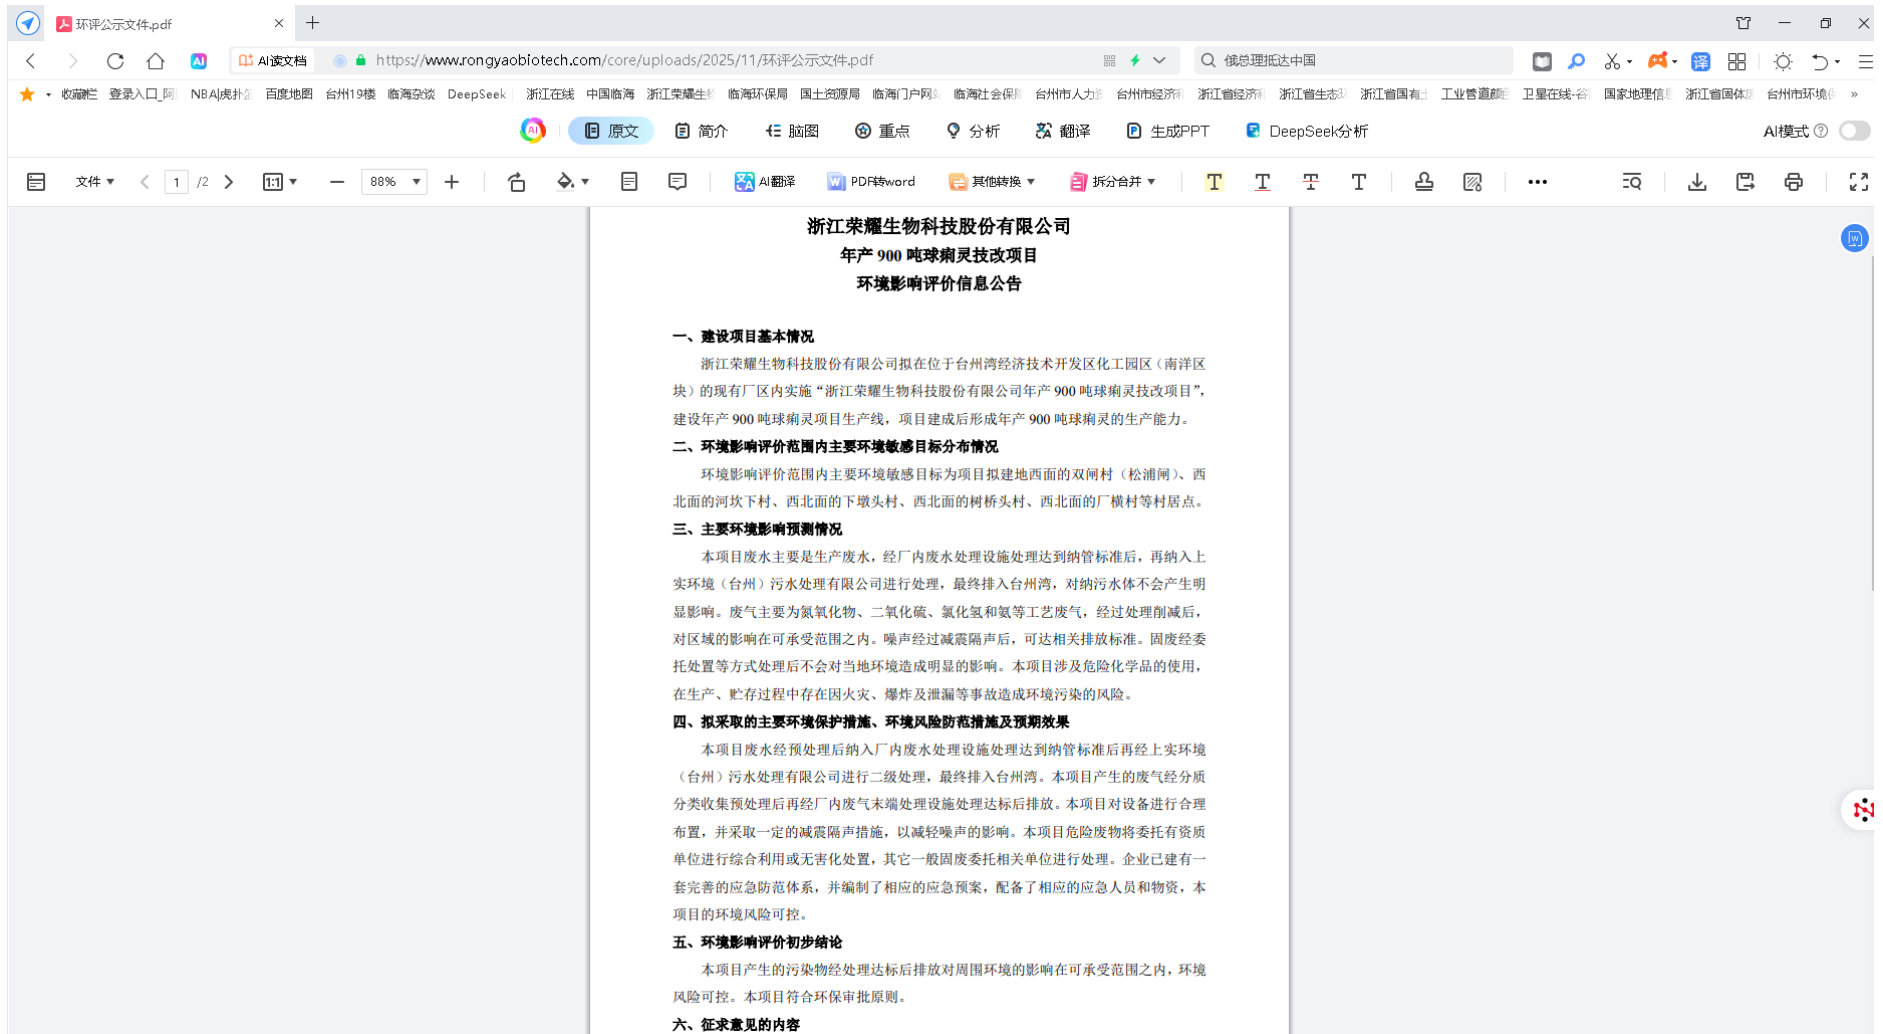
环评公示文件.pdf

AI读文档 https://www.rongyaobiotech.com/core/uploads/2025/11/环评公示文件.pdf

傀总理抵达中国

收藏栏 登录入口_阿 NBA|虎扑 百度地图 台州19楼 临海杂谈 DeepSeek 浙江在线 中国临海 浙江荣耀生 临海环保局 国土资源局 临海门户网 临海社会保 台州市人力 台州市经济 浙江省经济 浙江省生态 浙江省国有 工业普查 卫星在线-谷 国家地理信 浙江省固体 台州市环境

原文 简介 脑图 重点 分析 翻译 生成PPT DeepSeek分析 AI模式

文件 1 /2 88% AI翻译 PDF转word 其他转换 拆分合并

浙江荣耀生物科技股份有限公司
年产 900 吨球痢灵技改项目
环境影响评价信息公告

一、建设项目基本情况

浙江荣耀生物科技股份有限公司拟在位于台州湾经济技术开发区化工园区（南洋区块）的现有厂区内实施“浙江荣耀生物科技股份有限公司年产 900 吨球痢灵技改项目”，建设年产 900 吨球痢灵项目生产线，项目建成后形成年产 900 吨球痢灵的生产能力。

二、环境影响评价范围内主要环境敏感目标分布情况

环境影响评价范围内主要环境敏感目标为项目拟建地西面的双闸村（松浦闸）、西北面的河坎下村、西北面的下墩头村、西北面的树桥头村、西北面的厂横村等村居点。

三、主要环境影响预测情况

本项目废水主要是生产废水，经厂内废水处理设施处理达到纳管标准后，再纳入上实环境（台州）污水处理有限公司进行处理，最终排入台州湾，对纳污水体不会产生明显影响。废气主要为氮氧化物、二氧化硫、氯化氢和氨等工艺废气，经过处理削减后，对区域的影响在可承受范围之内。噪声经过减震隔声后，可达相关排放标准。固废经委托处置等方式处理后不会对当地环境造成明显的影响。本项目涉及危险化学品的使用，在生产、贮存过程中存在因火灾、爆炸及泄漏等事故造成环境污染的风险。

四、拟采取的主要环境保护措施、环境风险防范措施及预期效果

本项目废水经预处理后纳入厂内废水处理设施处理达到纳管标准后再经上实环境（台州）污水处理有限公司进行二级处理，最终排入台州湾。本项目产生的废气经分质分类收集预处理后再经厂内废气末端处理设施处理达标后排放。本项目对设备进行合理布置，并采取一定的减震隔声措施，以减轻噪声的影响。本项目危险废物将委托有资质单位进行综合利用或无害化处置，其它一般固废委托相关单位进行处理。企业已建有一套完善的应急防范体系，并编制了相应的应急预案，配备了相应的应急人员和物资，本项目的环境风险可控。

五、环境影响评价初步结论

本项目产生的污染物经处理达标后排放对周围环境的影响在可承受范围之内，环境风险可控。本项目符合环保审批原则。

六、征求意见的内容